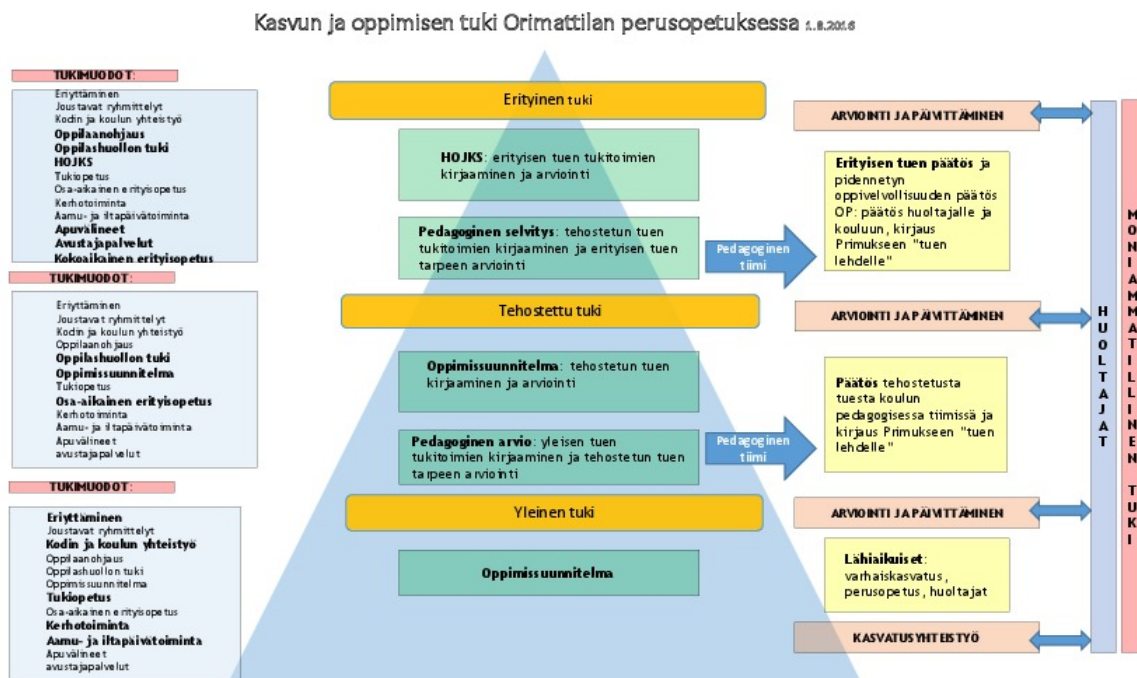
Kasvun ja oppimisen tuki Orimattilan perusopetuksessa 1.8.2016

TUKIMUODOT:
Eriyttäminen
Joustavat ryhmittelyt
Kodin ja koulun yhteistyö
Oppilaanohjaus
Oppilashuollon tuki
HOJKS
Tukiopetus
Osa-aikainen erityisopetus
Kerhotoiminta
Aamu- ja iltapäivätoiminta
Apuvälineet
Avustajapalvelut
Kokoaikainen erityisopetus

TUKIMUODOT:
Eriyttäminen
Joustavat ryhmittelyt
Kodin ja koulun yhteistyö
Oppilaanohjaus
Oppilashuollon tuki
Oppimissuunnitelma
Tukiopetus
Osa-aikainen erityisopetus
Kerhotoiminta
Aamu- ja iltapäivätoiminta
Apuvälineet
avustajapalvelut

TUKIMUODOT:
Eriyttäminen
Joustavat ryhmittelyt
Kodin ja koulun yhteistyö
Oppilaanohjaus
Oppilashuollon tuki
Oppimissuunnitelma
Tukiopetus
Osa-aikainen erityisopetus
Kerhotoiminta
Aamu- ja iltapäivätoiminta
Apuvälineet
avustajapalvelut

Erityinen tuki

HOJKS: erityisen tuen tukitoimien kirjaaminen ja arviointi

Pedagoginen selvitys: tehostetun tuen tukitoimien kirjaaminen ja erityisen tuen tarpeen arviointi

Pedagoginen tiimi

Tehostettu tuki

Oppimissuunnitelma: tehostetun tuen kirjaaminen ja arviointi

Pedagoginen arvio: yleisen tuen tukitoimien kirjaaminen ja tehostetun tuen tarpeen arviointi

Pedagoginen tiimi

Yleinen tuki

Oppimissuunnitelma

ARVIOINTI JA PÄIVITTÄMINEN

Erityisen tuen päätös ja pidennetyn oppivelvollisuuden päätös OP: päätös huoltajalle ja kouluun, kirjaus Primukseen "tuen lehdelle"

ARVIOINTI JA PÄIVITTÄMINEN

Päätös tehostetusta tuesta koulun pedagogisessa tiimissä ja kirjaus Primukseen "tuen lehdelle"

ARVIOINTI JA PÄIVITTÄMINEN

Lähiaikuiset: varhaiskasvatus, perusopetus, huoltajat

KASVATUSYHTEISTYÖ

HUOLTAJAT

MONIAMMATILLINEN TUKI